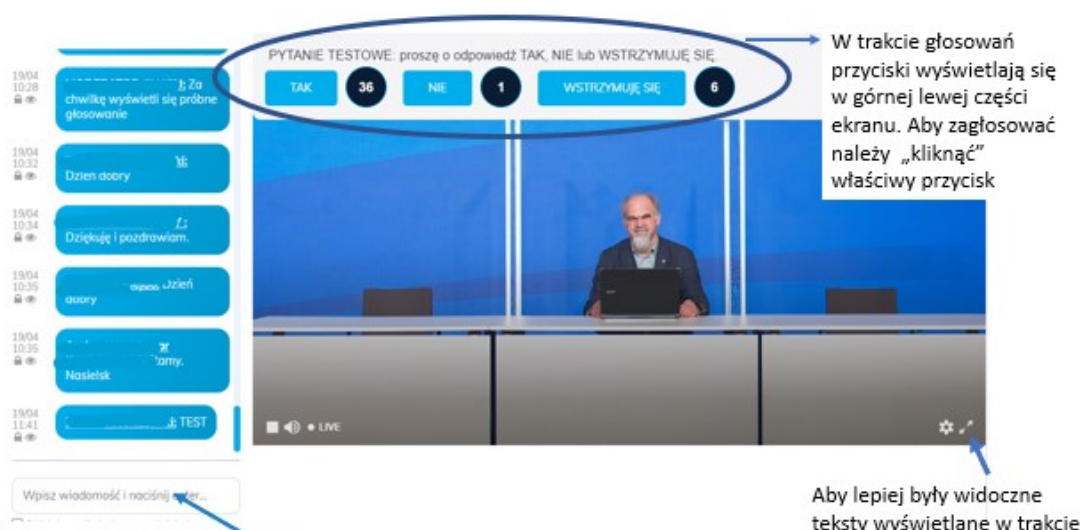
19/04 10:28
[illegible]: Za chwilkę wyświetli się próbne głosowanie

19/04 10:32
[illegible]: Dzien dobry

19/04 10:34
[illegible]: Dziękuję i pozdrawiam.

19/04 10:35
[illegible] Dzień dobry

19/04 10:35
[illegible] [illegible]amy. Nasielsk

19/04 11:41
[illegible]: TEST

Wpisz wiadomość i naciśnij enter...

PYTANIE TESTOWE: proszę o odpowiedź TAK, NIE lub WSTRZYMUJĘ SIĘ

TAK 36 NIE 1 WSTRZYMUJĘ SIĘ 6

LIVE

W trakcie głosowań przyciski wyświetlają się w górnej lewej części ekranu. Aby zagłosować należy „kliknąć" właściwy przycisk

Aby lepiej były widoczne teksty wyświetlane w trakcie